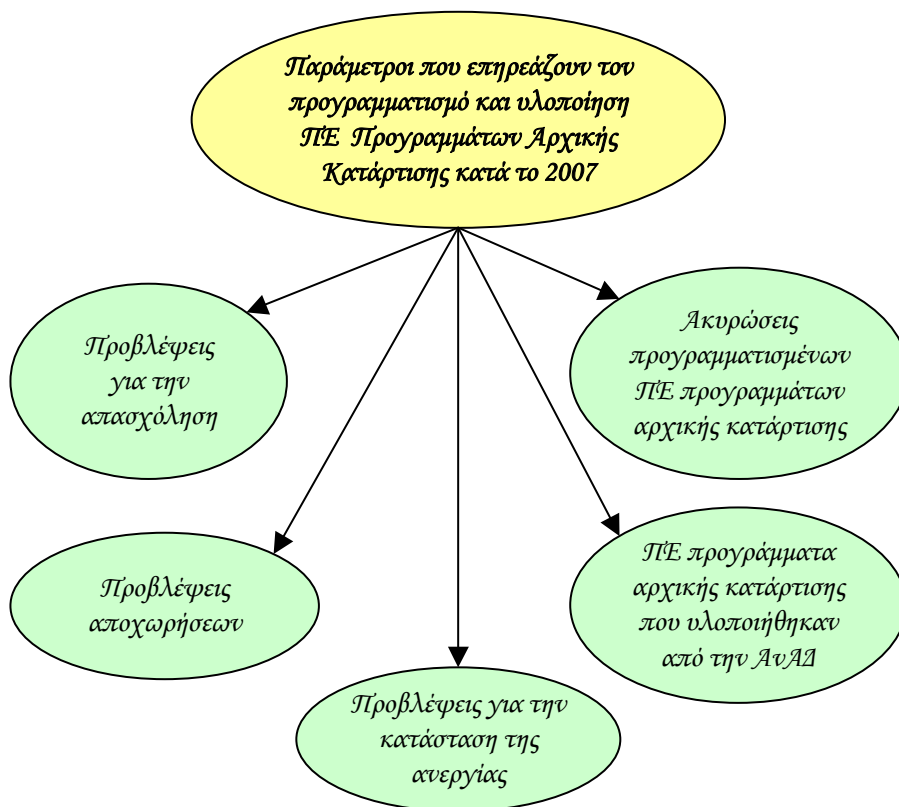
Παράμετροι που επηρεάζουν τον προγραμματισμό και υλοποίηση ΠΕ Προγραμμάτων Αρχικής Κατάρτισης κατά το 2007

Προβλέψεις για την απασχόληση

Ακυρώσεις προγραμματισμένων ΠΕ προγραμμάτων αρχικής κατάρτισης

Προβλέψεις αποχωρήσεων

ΠΕ προγράμματα αρχικής κατάρτισης που υλοποιήθηκαν από την ΑνΑΔ

Προβλέψεις για την κατάσταση της ανεργίας